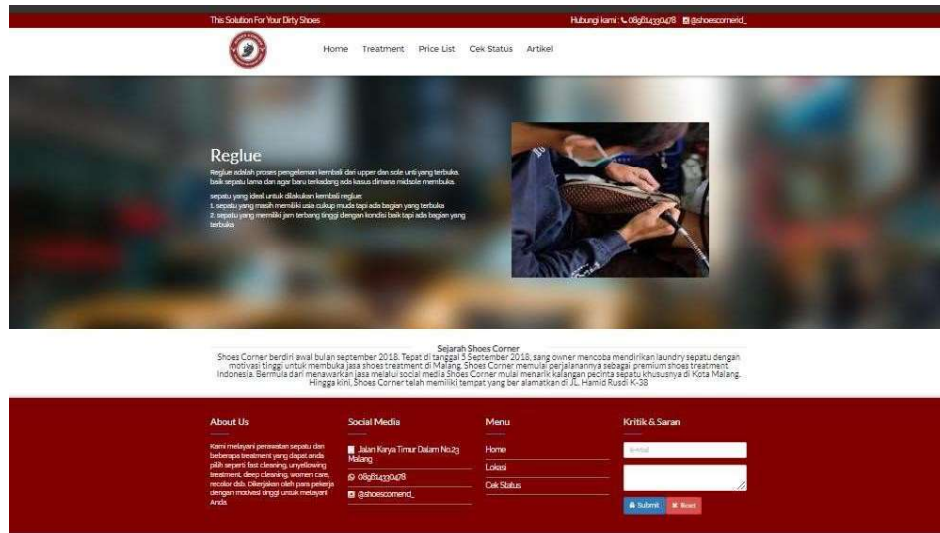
This Solution For Your Dirty Shoes

Hubungi kami : 089614330478 @shoescornerid_

Home Treatment Price List Cek Status Artikel

Reglue

Reglue adalah proses pengeleman kembali dari upper dan sole unti yang terbuka, baik sepatu lama dan agar baru terkadang ada kasus dimana midsole membuka.

sepatu yang ideal untuk dilakukan kembali reglue:
1. sepatu yang masih memiliki usa cukup muda tapi ada bagian yang terbuka
2. sepatu yang memiliki jam terbang tinggi dengan kondisi baik tapi ada bagian yang terbuka

Sejarah Shoes Corner

Shoes Corner berdiri awal bulan september 2018. Tepat di tanggal 5 September 2018, sang owner mencoba mendirikan laundry sepatu dengan motivasi tinggi untuk membuka jasa shoes treatment di Malang. Shoes Corner memulai perjalanannya sebagai premium shoes treatment Indonesia. Bermula dari menawarkan jasa melalui social media Shoes Corner mulai menarik kalangan pecinta sepatu khususnya di Kota Malang. Hingga kini, Shoes Corner telah memiliki tempat yang ber alamatkan di JL. Hamid Rusdi K-38

About Us

Kami melayani perawatan sepatu dan beberapa treatment yang dapat anda pilih seperti fast cleaning, unyellowing treatment, deep cleaning, women care, recolor dsb. Dikerjakan oleh para pekerja dengan motivasi tinggi untuk melayani Anda

Social Media

Jalan Karya Timur Dalam No.23 Malang

089614330478

@shoescornerid_

Menu

Home

Lokasi

Cek Status

Kritik & Saran

Email

Submit Reset